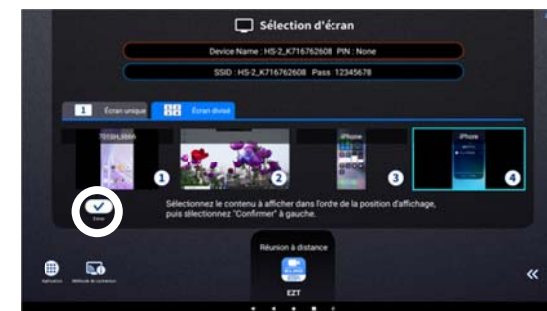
Sélection d'écran

Device Name : HS-2_K716762608 PIN : None

SSID : HS-2_K716762608 Pass : 12345678

1 Écran unique

Écran divisé

T515H_5566

iPhone

iPhone

1

2

3

4

Sélectionnez le contenu à afficher dans l'ordre de la position d'affichage, puis sélectionnez "Confirmer" à gauche.

Entrer

Réunion à distance

EZT

Application

Méthode de connexion

«